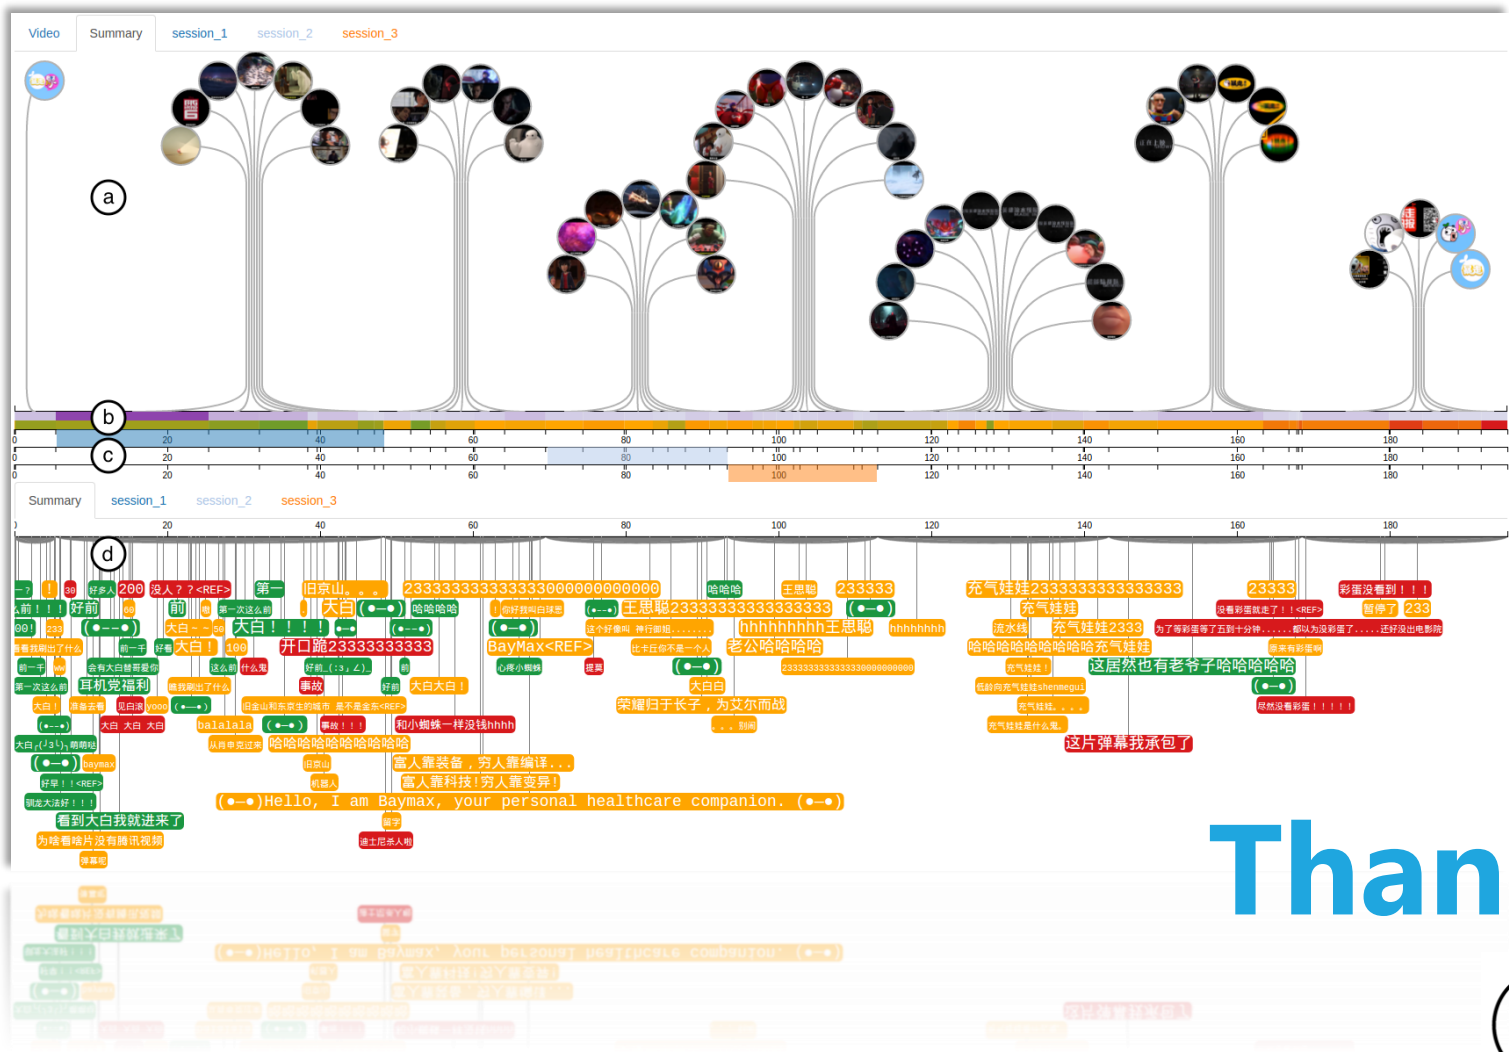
Video Summary session_1 session_2 session_3

a

b

c

0 20 40 60 80 100 120 140 160 180

Summary session_1 session_2 session_3

0 20 40 60 80 100 120 140 160 180

d

好多人 200 没人？？<REF> 第一 旧京山。。。 2333333333333330000000000000 哈哈哈 王思聪 233333 充气娃娃23333333333333333 23333 彩蛋没看到！！！

好前 前 大白 (●—●) 哈哈哈哈 王思聪23333333333333333 (●—●) 充气娃娃 没看彩蛋就走了！！<REF> 暂停了 233

(●—●) 大白！！！！ (●—●) (●—●) hhhhhhhhh王思聪 hhhhhhhh 流水线 充气娃娃2333 为了等彩蛋等了五到十分钟……都以为没彩蛋了……还好没出电影院

大白 开口跪23333333333 BayMax<REF> 老公哈哈哈哈 哈哈哈哈哈哈哈哈哈充气娃娃

耳机党福利 事故 大白大白！ (●—●) 这居然也有老爷子哈哈哈哈哈

(●—●) 大白白 (●—●)

大白 大白 大白 balalala (●—●) 事故！！！ 和小蜘蛛一样没钱hhhh 荣耀归于长子，为艾尔而战

哈哈哈哈哈哈哈哈哈哈 这片弹幕我承包了

(●—●) 富人靠装备，穷人靠编译...

富人靠科技！穷人靠变异！

(●—●)Hello, I am Baymax, your personal healthcare companion. (●—●)

看到大白我就进来了

为啥看啥片没有腾讯视频

迪士尼杀人啊

Than